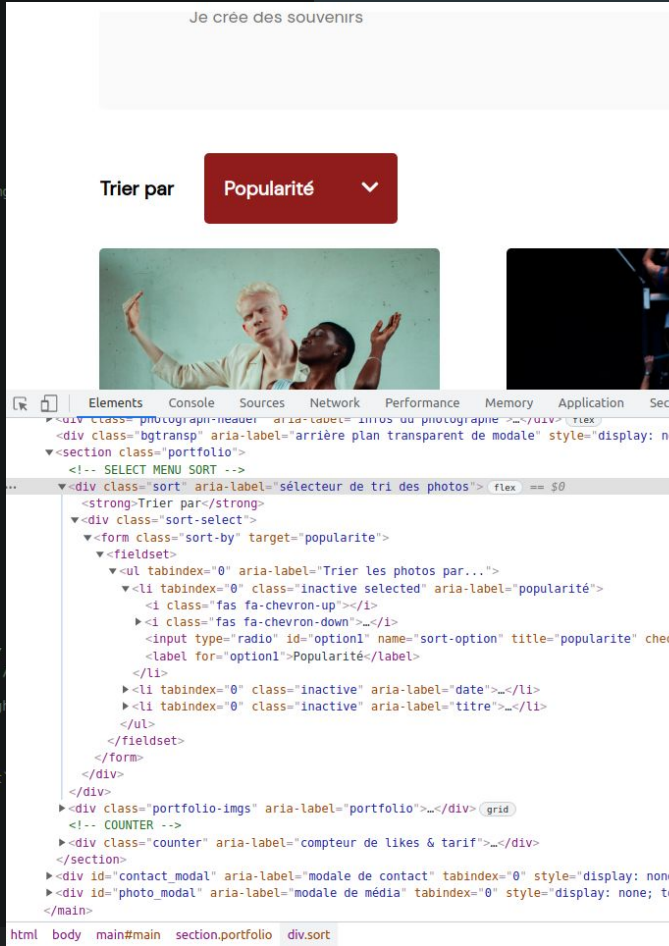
Je crée des souvenirs

Trier par

Popularité

Elements Console Sources Network Performance Memory Application Sec

<div class="photograph-header" aria-label="infos du photographe">…</div> flex
<div class="bgtransp" aria-label="arrière plan transparent de modale" style="display: n
<section class="portfolio">
<!-- SELECT MENU SORT -->
<div class="sort" aria-label="sélecteur de tri des photos"> flex == $0
<strong>Trier par</strong>
<div class="sort-select">
<form class="sort-by" target="popularite">
<fieldset>
<ul tabindex="0" aria-label="Trier les photos par...">
<li tabindex="0" class="inactive selected" aria-label="popularité">
<i class="fas fa-chevron-up"></i>
<i class="fas fa-chevron-down">…</i>
<input type="radio" id="option1" name="sort-option" title="popularite" chec
<label for="option1">Popularité</label>
</li>
<li tabindex="0" class="inactive" aria-label="date">…</li>
<li tabindex="0" class="inactive" aria-label="titre">…</li>
</ul>
</fieldset>
</form>
</div>
</div>
<div class="portfolio-imgs" aria-label="portfolio">…</div> grid
<!-- COUNTER -->
<div class="counter" aria-label="compteur de likes & tarif">…</div>
</section>
<div id="contact_modal" aria-label="modale de contact" tabindex="0" style="display: none
<div id="photo_modal" aria-label="modale de média" tabindex="0" style="display: none; t
</main>

html body main#main section.portfolio div.sort